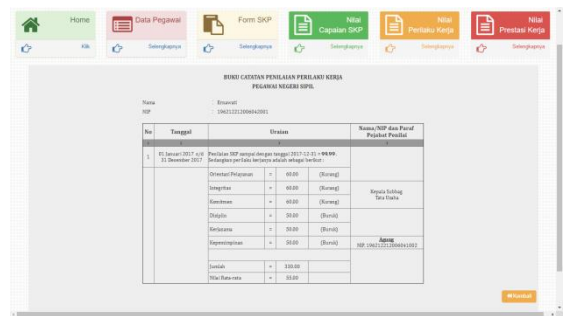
Home
Klik
Data Pegawai
Selengkapnya
Form SKP
Selengkapnya
Nilai Capaian SKP
Selengkapnya
Nilai Perilaku Kerja
Selengkapnya
Nilai Prestasi Kerja
Selengkapnya

BUKU CATATAN PENILAIAN PERILAKU KERJA
PEGAWAI NEGERI SIPIL

Nama : Ernawati
NIP : 196212212006042001

| No | Tanggal | Uraian | | | | Nama/NIP dan Paraf Pejabat Penilai |
|---|---|---|---|---|---|---|
| 1 | 2 | 3 | | | | 4 |
| 1 | 01 Januari 2017 s/d 31 Desember 2017 | Penilaian SKP sampai dengan tanggal 2017-12-31 = 90.99. Sedangkan penilaian perilaku kerjanya adalah sebagai berikut : | | | | |
| | | Orientasi Pelayanan | = | 60.00 | (Kurang) | |
| | | Integritas | = | 60.00 | (Kurang) | Kepala Subbag Tata Usaha |
| | | Komitmen | = | 60.00 | (Kurang) | |
| | | Disiplin | = | 50.00 | (Buruk) | |
| | | Kerjasama | = | 50.00 | (Buruk) | |
| | | Kepemimpinan | = | 50.00 | (Buruk) | Agung NIP. 196212212006041002 |
| | | Jumlah | = | 330.00 | | |
| | | Nilai Rata-rata | = | 55.00 | | |

Kembali